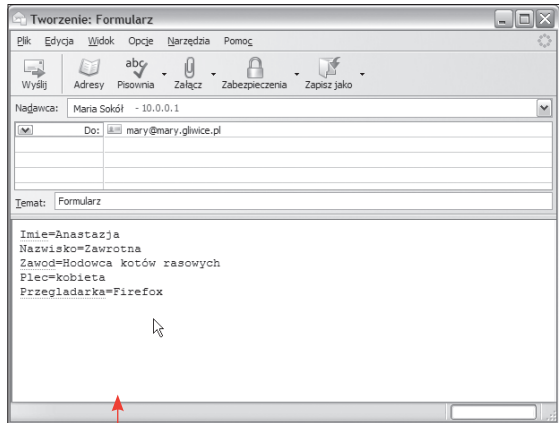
Tworzenie: Formularz

Plik Edycja Widok Opcje Narzędzia Pomoc

Wyślij Adresy Pisownia Załącz Zabezpieczenia Zapisz jako

Nadawca: Maria Sokół - 10.0.0.1

Do: mary@mary.gliwice.pl

Temat: Formularz

Imie=Anastazja
Nazwisko=Zawrotna
Zawod=Hodowca kotów rasowych
Plec=kobieta
Przegladarka=Firefox